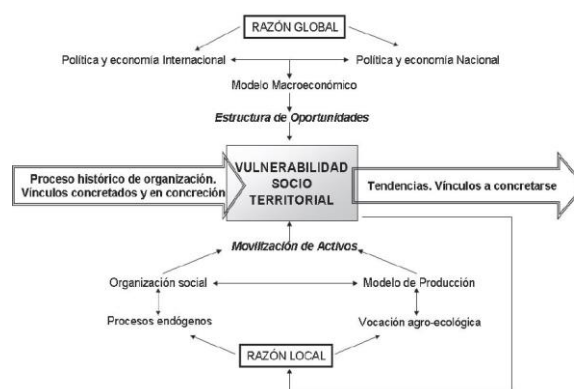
RAZÓN GLOBAL

Política y economía Internacional

Política y economía Nacional

Modelo Macroeconómico

Estructura de Oportunidades

Proceso histórico de organización. Vínculos concretados y en concreción

VULNERABILIDAD SOCIO TERRITORIAL

Tendencias. Vínculos a concretarse

Movilización de Activos

Organización social

Modelo de Producción

Procesos endógenos

Vocación agro-ecológica

RAZÓN LOCAL